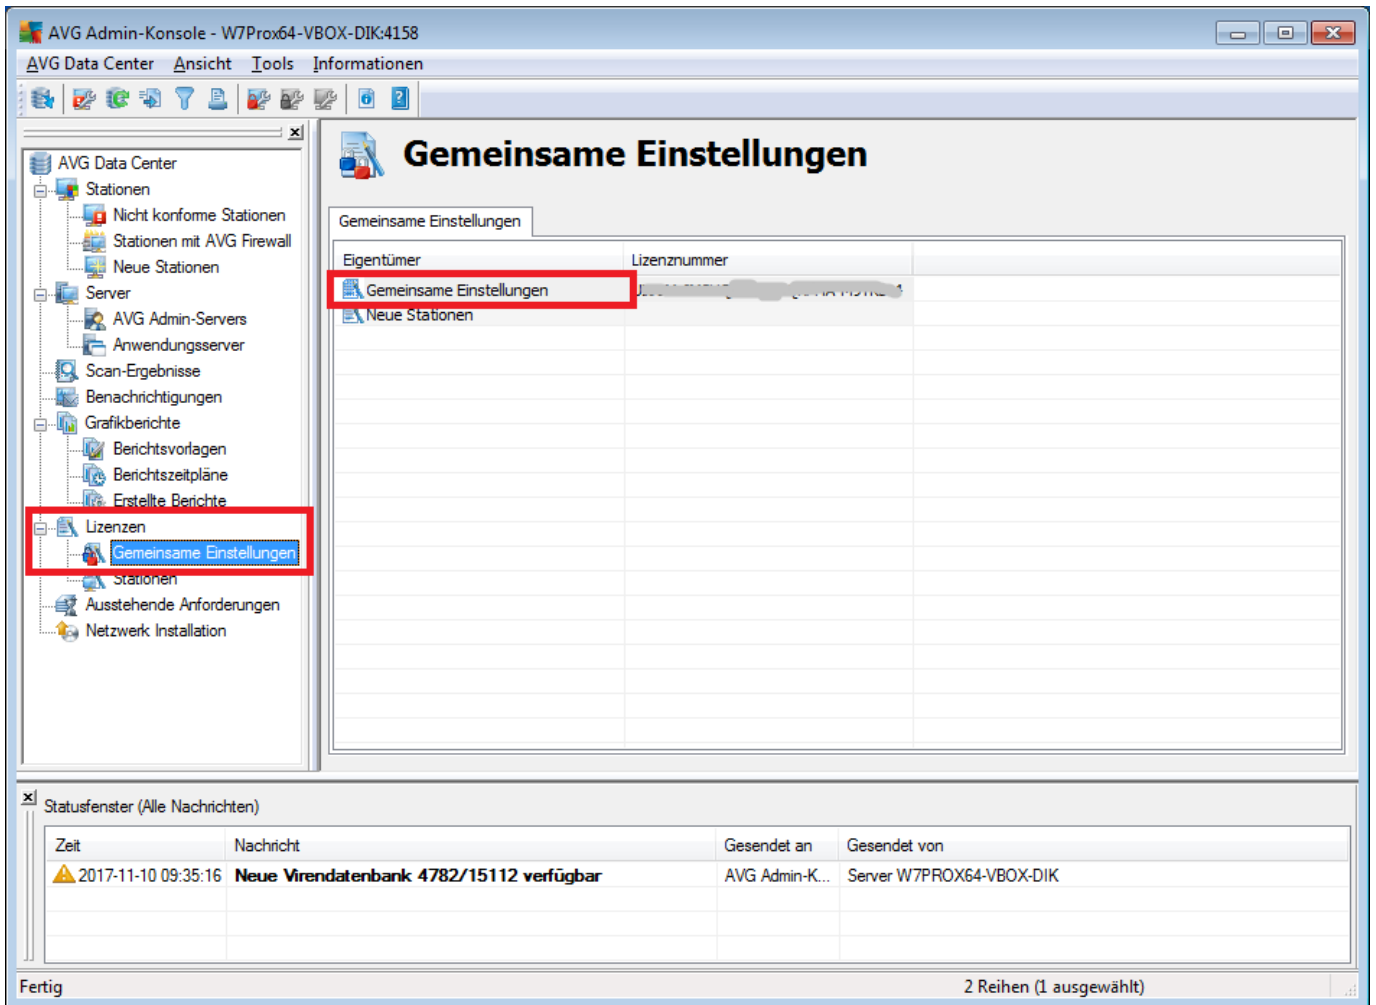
AVG Admin-Konsole - W7Prox64-VBOX-DIK:4158

AVG Data Center Ansicht Tools Informationen

AVG Data Center
Stationen
Nicht konforme Stationen
Stationen mit AVG Firewall
Neue Stationen
Server
AVG Admin-Servers
Anwendungsserver
Scan-Ergebnisse
Benachrichtigungen
Grafikberichte
Berichtsvorlagen
Berichtszeitpläne
Erstellte Berichte
Lizenzen
Gemeinsame Einstellungen
Stationen
Ausstehende Anforderungen
Netzwerk Installation

Gemeinsame Einstellungen

Gemeinsame Einstellungen

| Eigentümer | Lizenznummer |
|---|---|
| Gemeinsame Einstellungen | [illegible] |
| Neue Stationen | |

Statusfenster (Alle Nachrichten)

| Zeit | Nachricht | Gesendet an | Gesendet von |
|---|---|---|---|
| 2017-11-10 09:35:16 | Neue Virendatenbank 4782/15112 verfügbar | AVG Admin-K... | Server W7PROX64-VBOX-DIK |

Fertig
2 Reihen (1 ausgewählt)